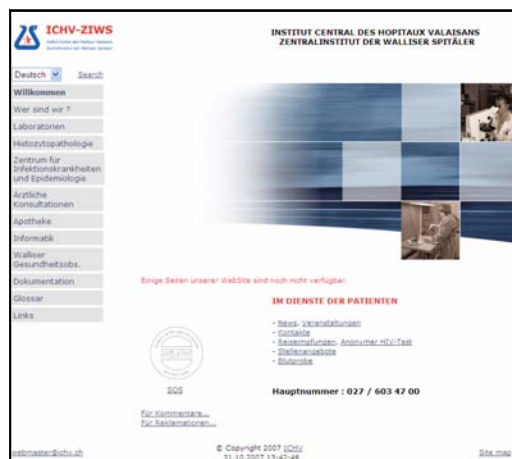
ICHV-ZIWS

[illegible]

INSTITUT CENTRAL DES HOPITAUX VALAISANS
ZENTRALINSTITUT DER WALLISER SPITÄLER

Deutsch

Search

Willkommen

Wer sind wir ?

Laboratorien

Histozytopathologie

Zentrum für Infektionskrankheiten und Epidemiologie

Ärztliche Konsultationen

Apotheke

Informatik

Walliser Gesundheitsobs.

Dokumentation

Glossar

Links

Einige Seiten unserer WebSite sind noch nicht verfügbar.

IM DIENSTE DER PATIENTEN

- News, Veranstaltungen
- Kontakte
- Reiseimpfungen, Anonymer HIV-Test
- Stellenangebote
- Blutprobe

SQS

Hauptnummer : 027 / 603 47 00

Für Kommentare...
Für Reklamationen...

webmaster@ichv.ch

© Copyright 2007 ICHV
31.10.2007 13:42:46

Site map